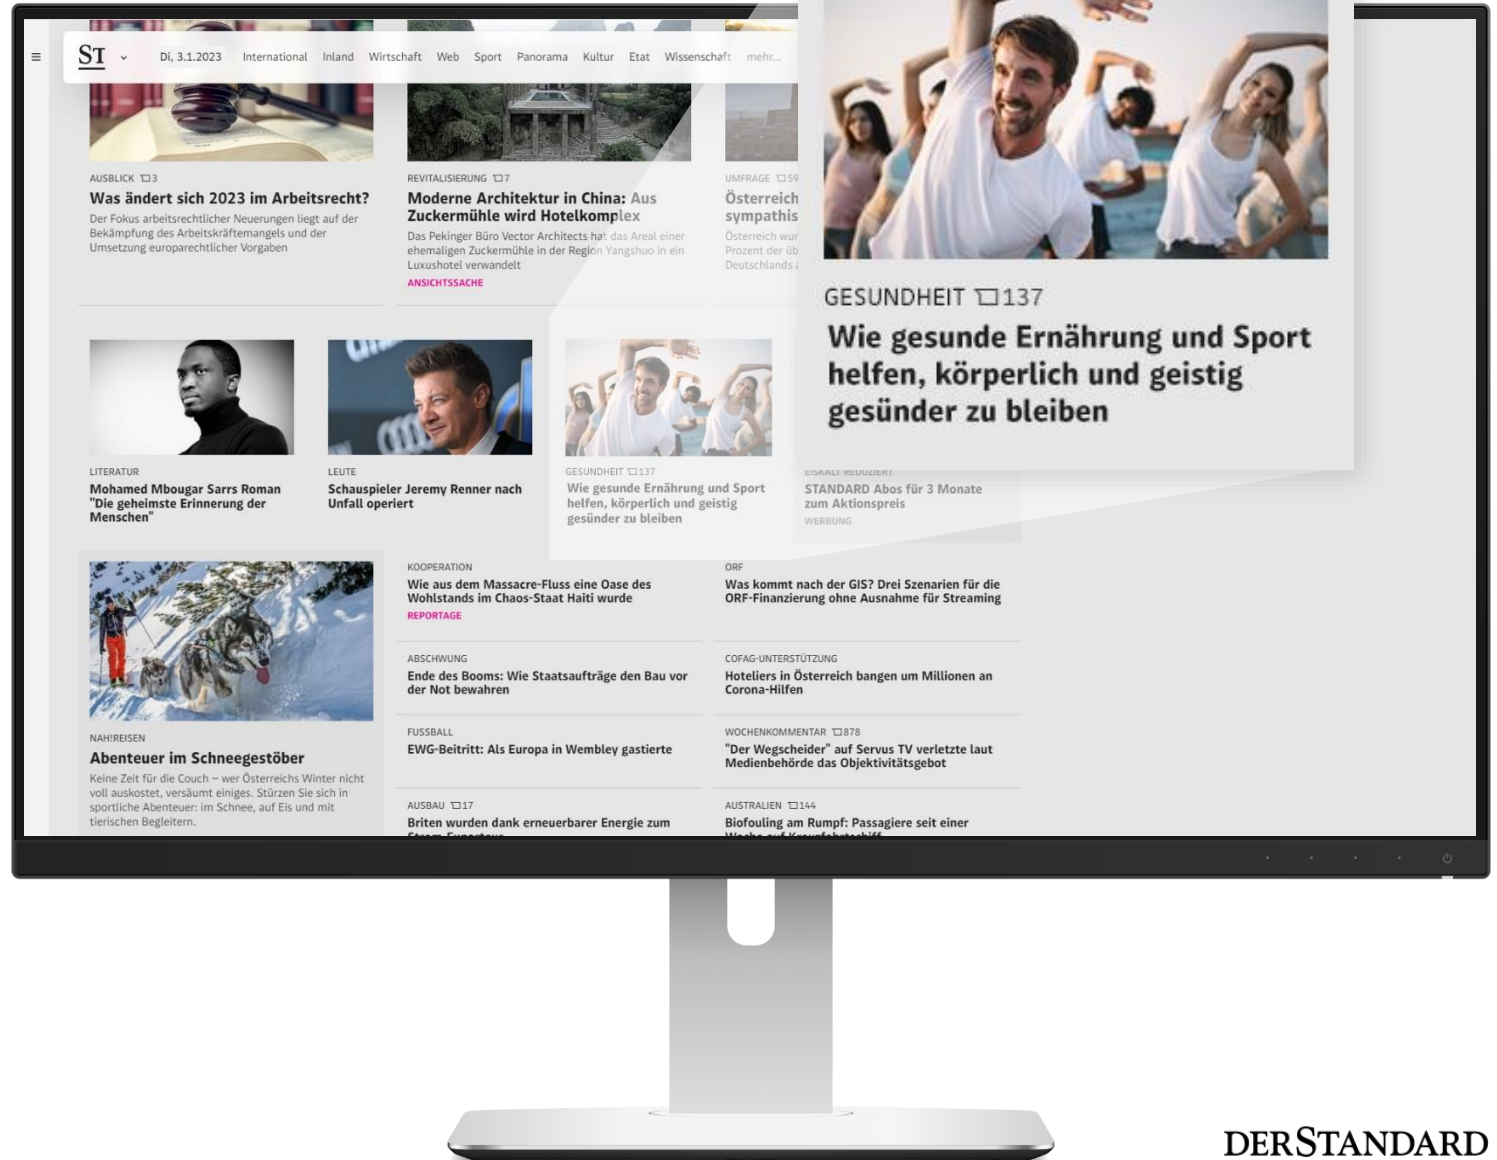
ST Di, 3.1.2023 International Inland Wirtschaft Web Sport Panorama Kultur Etat Wissenschaft mehr...

AUSBLICK 3
Was ändert sich 2023 im Arbeitsrecht?
Der Fokus arbeitsrechtlicher Neuerungen liegt auf der Bekämpfung des Arbeitskräftemangels und der Umsetzung europarechtlicher Vorgaben

REVITALISIERUNG 7
Moderne Architektur in China: Aus Zuckermühle wird Hotelkomplex
Das Pekinger Büro Vector Architects hat das Areal einer ehemaligen Zuckermühle in der Region Yangshuo in ein Luxushotel verwandelt
ANSICHTSSACHE

UMFRAGE 59
Österreich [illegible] sympathis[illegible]
Österreich wur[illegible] Prozent der üb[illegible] Deutschlands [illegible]

GESUNDHEIT 137
Wie gesunde Ernährung und Sport helfen, körperlich und geistig gesünder zu bleiben

LITERATUR
Mohamed Mbougar Sarrs Roman "Die geheimste Erinnerung der Menschen"

LEUTE
Schauspieler Jeremy Renner nach Unfall operiert

GESUNDHEIT 137
Wie gesunde Ernährung und Sport helfen, körperlich und geistig gesünder zu bleiben

EISKALT REDUZIERT
STANDARD Abos für 3 Monate zum Aktionspreis
WERBUNG

NAH!REISEN
Abenteuer im Schneegestöber
Keine Zeit für die Couch – wer Österreichs Winter nicht voll auskostet, versäumt einiges. Stürzen Sie sich in sportliche Abenteuer: im Schnee, auf Eis und mit tierischen Begleitern.

KOOPERATION
Wie aus dem Massacre-Fluss eine Oase des Wohlstands im Chaos-Staat Haiti wurde
REPORTAGE

ORF
Was kommt nach der GIS? Drei Szenarien für die ORF-Finanzierung ohne Ausnahme für Streaming

ABSCHWUNG
Ende des Booms: Wie Staatsaufträge den Bau vor der Not bewahren

COFAG-UNTERSTÜTZUNG
Hoteliers in Österreich bangen um Millionen an Corona-Hilfen

FUSSBALL
EWG-Beitritt: Als Europa in Wembley gastierte

WOCHENKOMMENTAR 878
"Der Wegscheider" auf Servus TV verletzte laut Medienbehörde das Objektivitätsgebot

AUSBAU 17
Briten wurden dank erneuerbarer Energie zum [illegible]

AUSTRALIEN 144
Biofouling am Rumpf: Passagiere seit einer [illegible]

DERSTANDARD